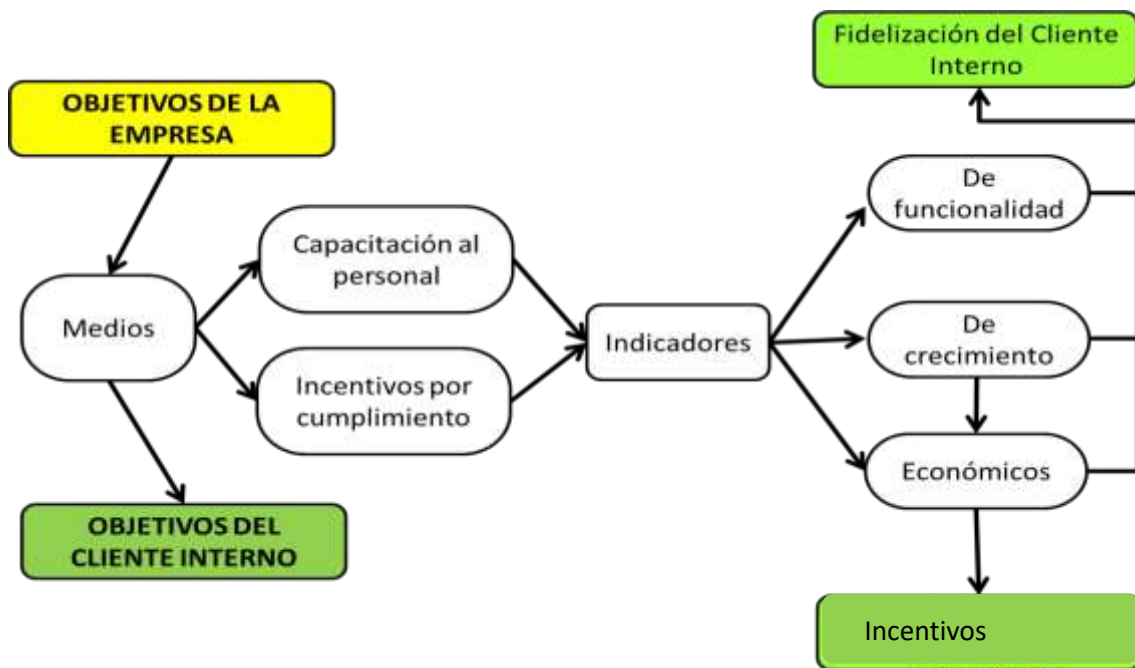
Fidelización del Cliente Interno

OBJETIVOS DE LA EMPRESA

De funcionalidad

Capacitación al personal

Medios

Indicadores

De crecimiento

Incentivos por cumplimiento

Económicos

OBJETIVOS DEL CLIENTE INTERNO

Incentivos